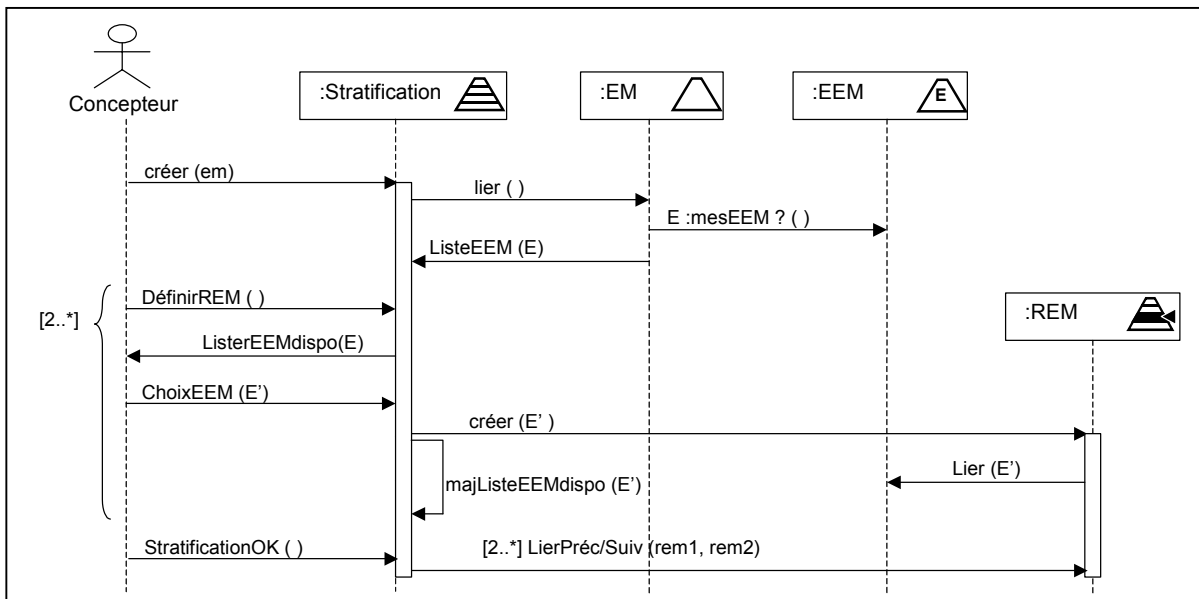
Concepteur

:Stratification

:EM

:EEM

E

créer (em)

lier ( )

E :mesEEM ? ( )

ListeEEM (E)

[2..*]

DéfinirREM ( )

:REM

ListerEEMdispo(E)

ChoixEEM (E')

créer (E' )

Lier (E')

majListeEEMdispo (E')

StratificationOK ( )

[2..*] LierPréc/Suiv (rem1, rem2)